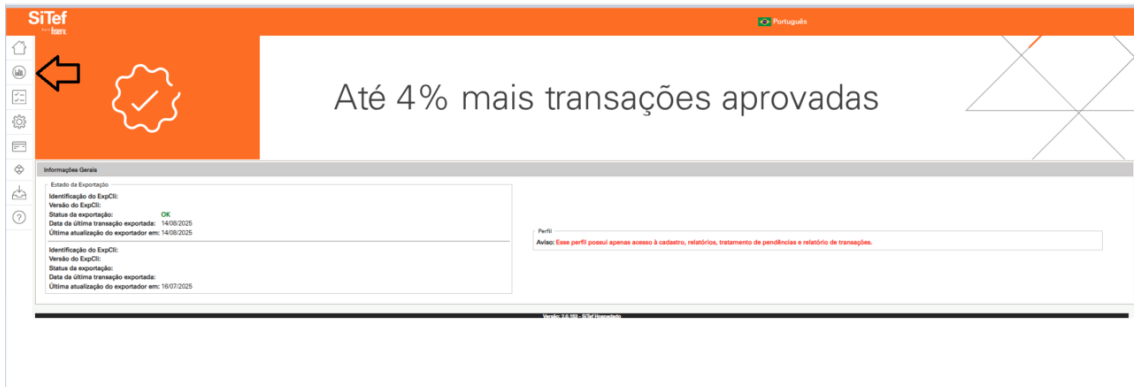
SiTef
by fiserv.

Português

Até 4% mais transações aprovadas

Informações Gerais

Estado da Exportação

Identificação do ExpCli:
Versão do ExpCli:
Status da exportação: OK
Data da última transação exportada: 14/08/2025
Última atualização do exportador em: 14/08/2025

Identificação do ExpCli:
Versão do ExpCli:
Status da exportação:
Data da última transação exportada:
Última atualização do exportador em: 16/07/2025

Perfil

Aviso: Esse perfil possui apenas acesso à cadastro, relatórios, tratamento de pendências e relatório de transações.

Versão: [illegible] - SiTef Homologação